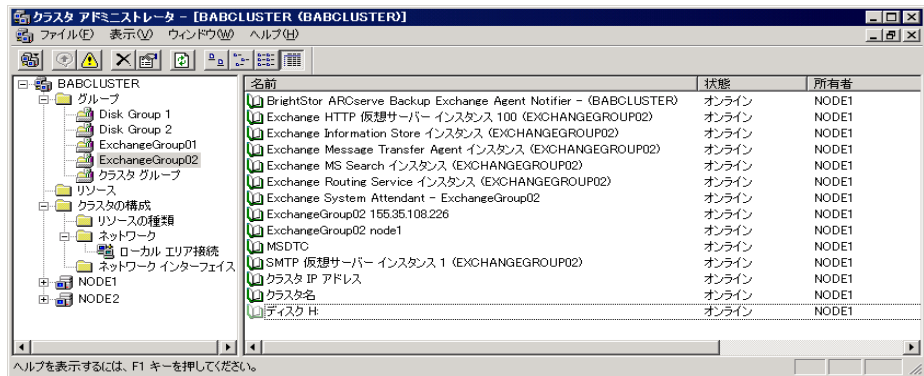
クラスタ アドミニストレータ - [BABCLUSTER (BABCLUSTER)]

ファイル(F) 表示(V) ウィンドウ(W) ヘルプ(H)

BABCLUSTER
グループ
Disk Group 1
Disk Group 2
ExchangeGroup01
ExchangeGroup02
クラスタ グループ
リソース
クラスタの構成
リソースの種類
ネットワーク
ローカル エリア接続
ネットワーク インターフェイス
NODE1
NODE2

| 名前 | 状態 | 所有者 |
|---|---|---|
| BrightStor ARCserve Backup Exchange Agent Notifier - (BABCLUSTER) | オンライン | NODE1 |
| Exchange HTTP 仮想サーバー インスタンス 100 (EXCHANGEGROUP02) | オンライン | NODE1 |
| Exchange Information Store インスタンス (EXCHANGEGROUP02) | オンライン | NODE1 |
| Exchange Message Transfer Agent インスタンス (EXCHANGEGROUP02) | オンライン | NODE1 |
| Exchange MS Search インスタンス (EXCHANGEGROUP02) | オンライン | NODE1 |
| Exchange Routing Service インスタンス (EXCHANGEGROUP02) | オンライン | NODE1 |
| Exchange System Attendant - ExchangeGroup02 | オンライン | NODE1 |
| ExchangeGroup02 155.35.108.226 | オンライン | NODE1 |
| ExchangeGroup02 node1 | オンライン | NODE1 |
| MSDTC | オンライン | NODE1 |
| SMTP 仮想サーバー インスタンス 1 (EXCHANGEGROUP02) | オンライン | NODE1 |
| クラスタ IP アドレス | オンライン | NODE1 |
| クラスタ名 | オンライン | NODE1 |
| ディスク H: | オンライン | NODE1 |

ヘルプを表示するには、F1 キーを押してください。